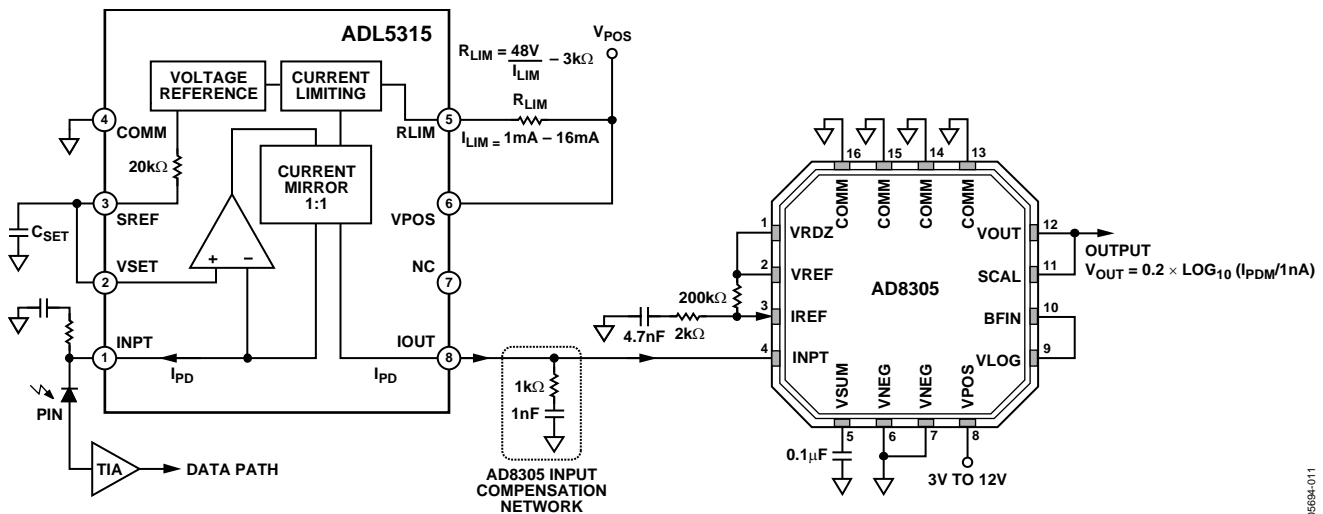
ADL5315

VOLTAGE REFERENCE

CURRENT LIMITING

CURRENT MIRROR 1:1

$R_{LIM} = \frac{48V}{I_{LIM}} - 3k\Omega$

$V_{POS}$

$R_{LIM}$

$I_{LIM}$ = 1mA – 16mA

4 COMM

20kΩ

3 SREF

$C_{SET}$

2 VSET

1 INPT

$I_{PD}$

5 RLIM

6 VPOS

NC 7

IOUT 8

$I_{PD}$

PIN

TIA

DATA PATH

1kΩ

1nF

AD8305 INPUT COMPENSATION NETWORK

4.7nF

2kΩ

200kΩ

16 COMM

15 COMM

14 COMM

13 COMM

1 VRDZ

2 VREF

3 IREF

4 INPT

AD8305

12 VOUT

11 SCAL

10 BFIN

9 VLOG

5 VSUM

6 VNEG

7 VNEG

8 VPOS

0.1μF

3V TO 12V

OUTPUT

$V_{OUT} = 0.2 \times LOG_{10} (I_{PDM}/1nA)$

05694-011